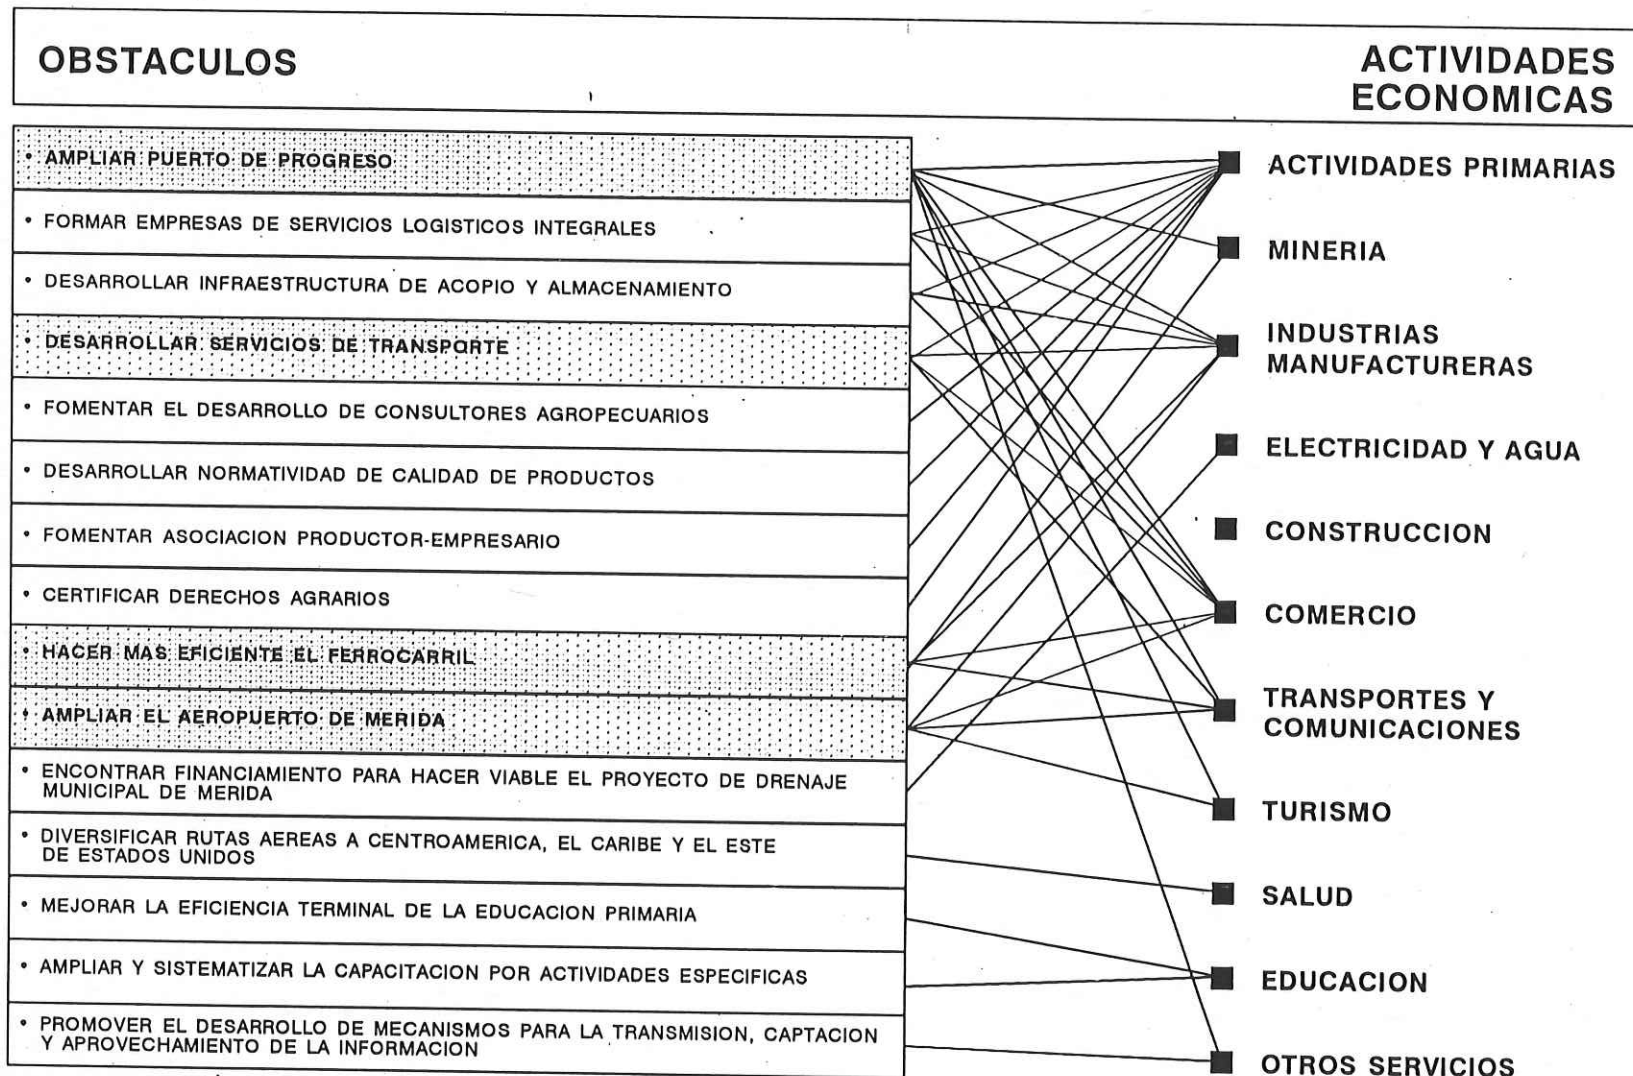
OBSTACULOS

ACTIVIDADES ECONOMICAS

• AMPLIAR PUERTO DE PROGRESO

• FORMAR EMPRESAS DE SERVICIOS LOGISTICOS INTEGRALES

• DESARROLLAR INFRAESTRUCTURA DE ACOPIO Y ALMACENAMIENTO

• DESARROLLAR SERVICIOS DE TRANSPORTE

• FOMENTAR EL DESARROLLO DE CONSULTORES AGROPECUARIOS

• DESARROLLAR NORMATIVIDAD DE CALIDAD DE PRODUCTOS

• FOMENTAR ASOCIACION PRODUCTOR-EMPRESARIO

• CERTIFICAR DERECHOS AGRARIOS

• HACER MAS EFICIENTE EL FERROCARRIL

• AMPLIAR EL AEROPUERTO DE MERIDA

• ENCONTRAR FINANCIAMIENTO PARA HACER VIABLE EL PROYECTO DE DRENAJE MUNICIPAL DE MERIDA

• DIVERSIFICAR RUTAS AEREAS A CENTROAMERICA, EL CARIBE Y EL ESTE DE ESTADOS UNIDOS

• MEJORAR LA EFICIENCIA TERMINAL DE LA EDUCACION PRIMARIA

• AMPLIAR Y SISTEMATIZAR LA CAPACITACION POR ACTIVIDADES ESPECIFICAS

• PROMOVER EL DESARROLLO DE MECANISMOS PARA LA TRANSMISION, CAPTACION Y APROVECHAMIENTO DE LA INFORMACION

ACTIVIDADES PRIMARIAS

MINERIA

INDUSTRIAS MANUFACTURERAS

ELECTRICIDAD Y AGUA

CONSTRUCCION

COMERCIO

TRANSPORTES Y COMUNICACIONES

TURISMO

SALUD

EDUCACION

OTROS SERVICIOS